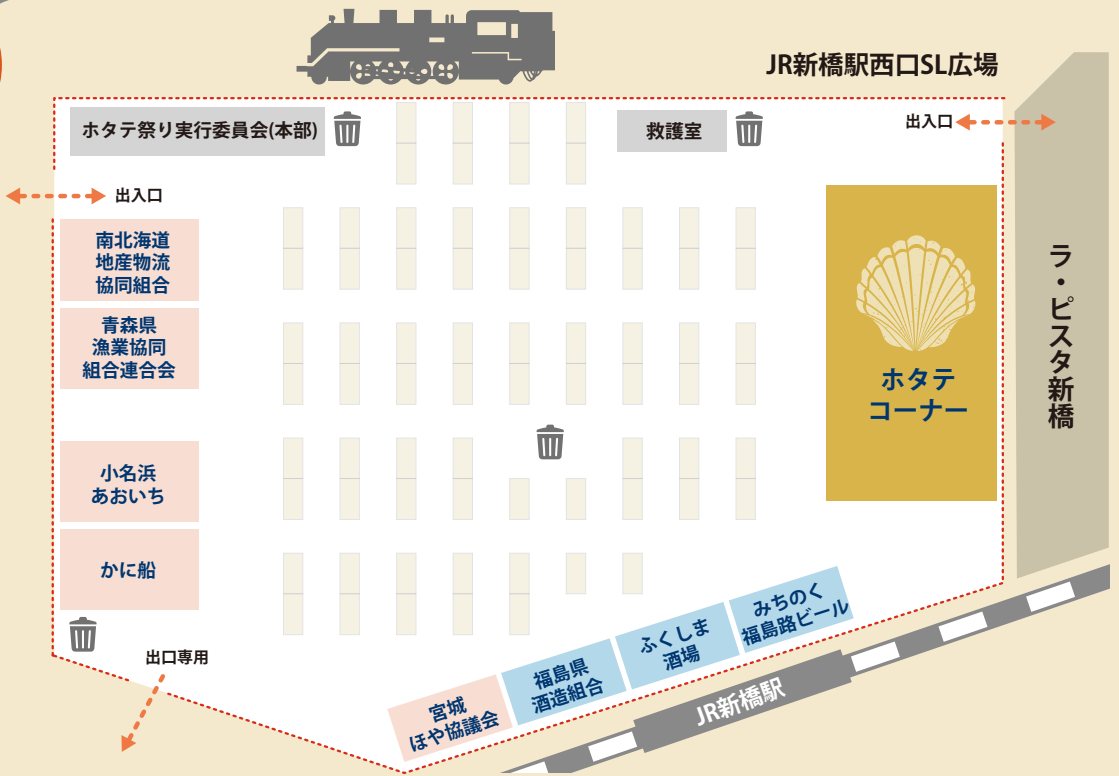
JR新橋駅西口SL広場

ホタテ祭り実行委員会(本部)

救護室

出入口

出入口

南北海道
地産物流
協同組合

青森県
漁業協同
組合連合会

小名浜
あおいち

かに船

ホタテ
コーナー

ラ・ピスタ新橋

出口専用

宮城
ほや協議会

福島県
酒造組合

ふくしま
酒場

みちのく
福島路ビール

JR新橋駅